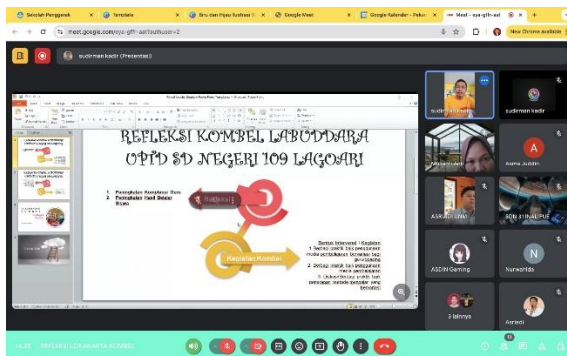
Sekolah Penggerak | Template | Biru dan Hijau Ilustrasi | Google Meet | Google Kalender - Peker | Meet - xya-gffr-aat

meet.google.com/xya-gffr-aat?authuser=2

New Chrome available

sudirman kadir (Presentasi)

REFLEKSI KOMBEL LABODDARA
UPTD SD NEGERI 109 LAGOARI

1. Peningkatan Kompetensi Guru
2. Peningkatan Hasil Belajar Siswa

Refleksi

Kegiatan Kombel

Bentuk Intervensi / Kegiatan
1. Sesi praktik baik penggunaan media pembelajaran berbasis teknologi
2. Sesi praktik baik penggunaan media pembelajaran
3. Sesi praktik baik penggunaan metode/pendekatan yang berdiferensiasi

sudirman kadir

sudirman kadir

Asma Juddin

ASRIADI LINU

SDN 31 PAL PUE

ASDIN Gaming

Nurwahida

3 lainnya

Asriadi

14.38 | REFLEKSI LABODDARA KOMBEL